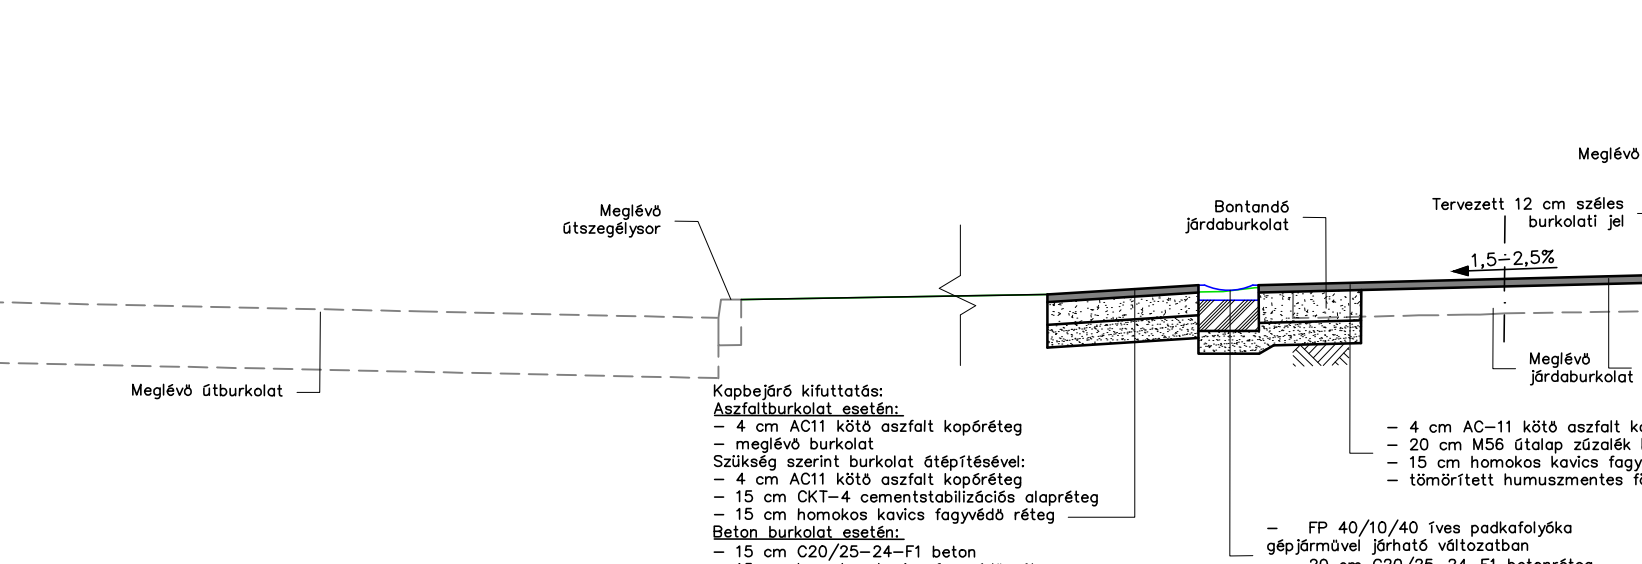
Meglévő

Meglévő útszegélysor

Bontandó járdaburkolat

Tervezett 12 cm széles burkolati jel

1,5–2,5%

Meglévő útburkolat

Meglévő járdaburkolat

Kapbejáró kifuttatás:
Aszfaltburkolat esetén:
– 4 cm AC11 kötő aszfalt kopóréteg
– meglévő burkolat
Szükség szerint burkolat átépítésével:
– 4 cm AC11 kötő aszfalt kopóréteg
– 15 cm CKT-4 cementstabilizációs alapréteg
– 15 cm homokos kavics fagyvédő réteg
Beton burkolat esetén:
– 15 cm C20/25-24-F1 beton
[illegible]

– 4 cm AC-11 kötő aszfalt k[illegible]
– 20 cm M56 útalap zúzalék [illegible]
– 15 cm homokos kavics fagy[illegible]
– tömörített humuszmentes f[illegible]

– FP 40/10/40 íves padkafolyóka gépjárművel járható változatban
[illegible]